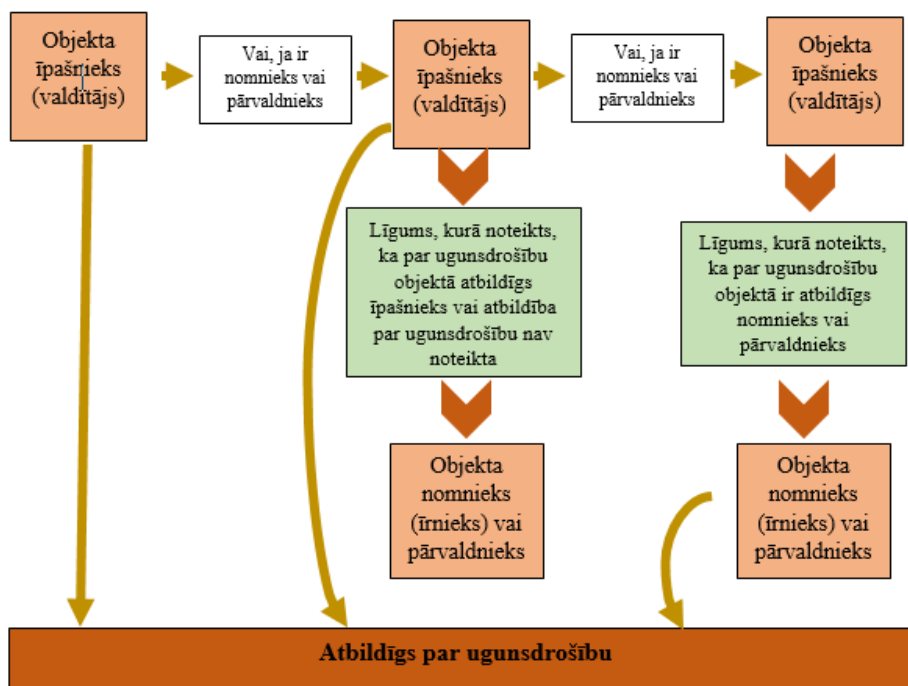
Objekta īpašnieks (valdītājs)

Vai, ja ir nomnieks vai pārvaldnieks

Objekta īpašnieks (valdītājs)

Vai, ja ir nomnieks vai pārvaldnieks

Objekta īpašnieks (valdītājs)

Līgums, kurā noteikts, ka par ugunsdrošību objektā atbildīgs īpašnieks vai atbildība par ugunsdrošību nav noteikta

Līgums, kurā noteikts, ka par ugunsdrošību objektā ir atbildīgs nomnieks vai pārvaldnieks

Objekta nomnieks (īrnieks) vai pārvaldnieks

Objekta nomnieks (īrnieks) vai pārvaldnieks

Atbildīgs par ugunsdrošību